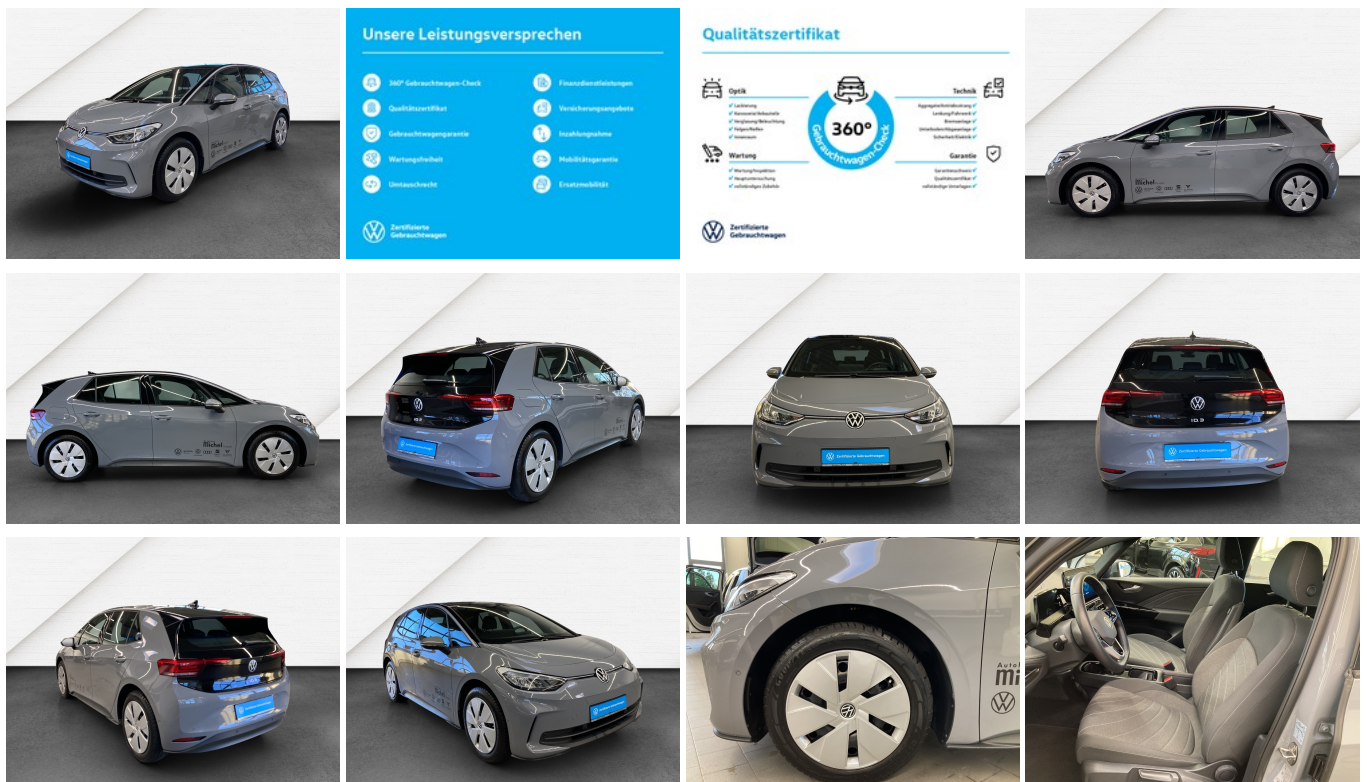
Unsere Leistungsversprechen

360° Gebrauchtwagen-Check
Qualitätszertifikat
Gebrauchtwagengarantie
Wartungsfreiheit
Umtauschrecht

Finanzdienstleistungen
Versicherungsangebote
Inzahlungnahme
Mobilitätsgarantie
Ersatzmobilität

Zertifizierte Gebrauchtwagen

Qualitätszertifikat

Optik
Lackierung
Karosserie/Anbauteile
Verglasung/Beleuchtung
Felgen/Reifen
Innenraum

Wartung
Wartung/Inspektion
Hauptuntersuchung
vollständiges Zubehör

360°
Gebrauchtwagen-Check

Technik
Aggregate/Antriebsstrang
Lenkung/Fahrwerk
Bremsanlage
Unterboden/Abgasanlage
Sicherheit/Elektrik

Garantie
Garantienachweis
Qualitätszertifikat
vollständige Unterlagen

Zertifizierte Gebrauchtwagen

ID.3
ID.3
Zertifizierte Gebrauchtwagen